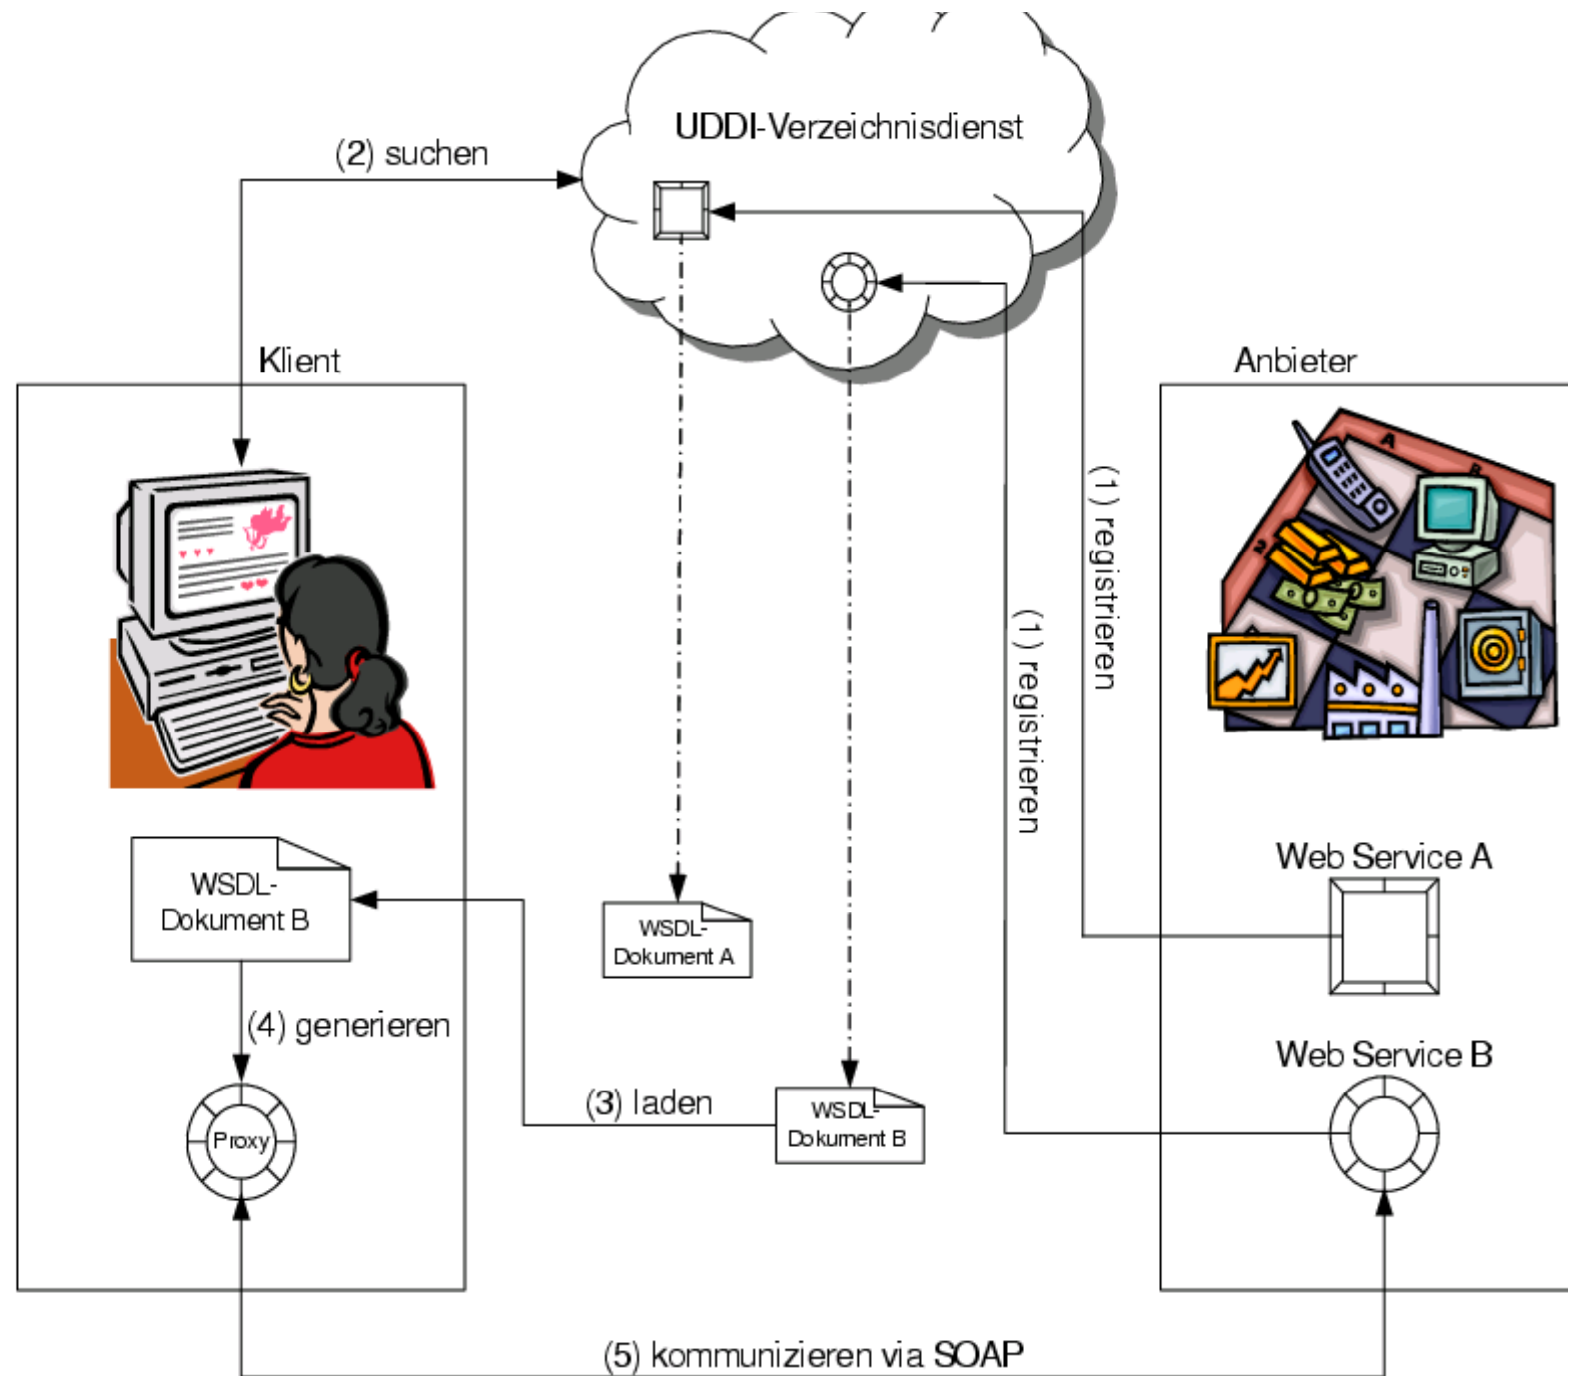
UDDI-Verzeichnisdienst

(2) suchen

Klient

Anbieter

(1) registrieren

(1) registrieren

WSDL-Dokument B

WSDL-Dokument A

(4) generieren

Proxy

(3) laden

WSDL-Dokument B

Web Service A

Web Service B

(5) kommunizieren via SOAP